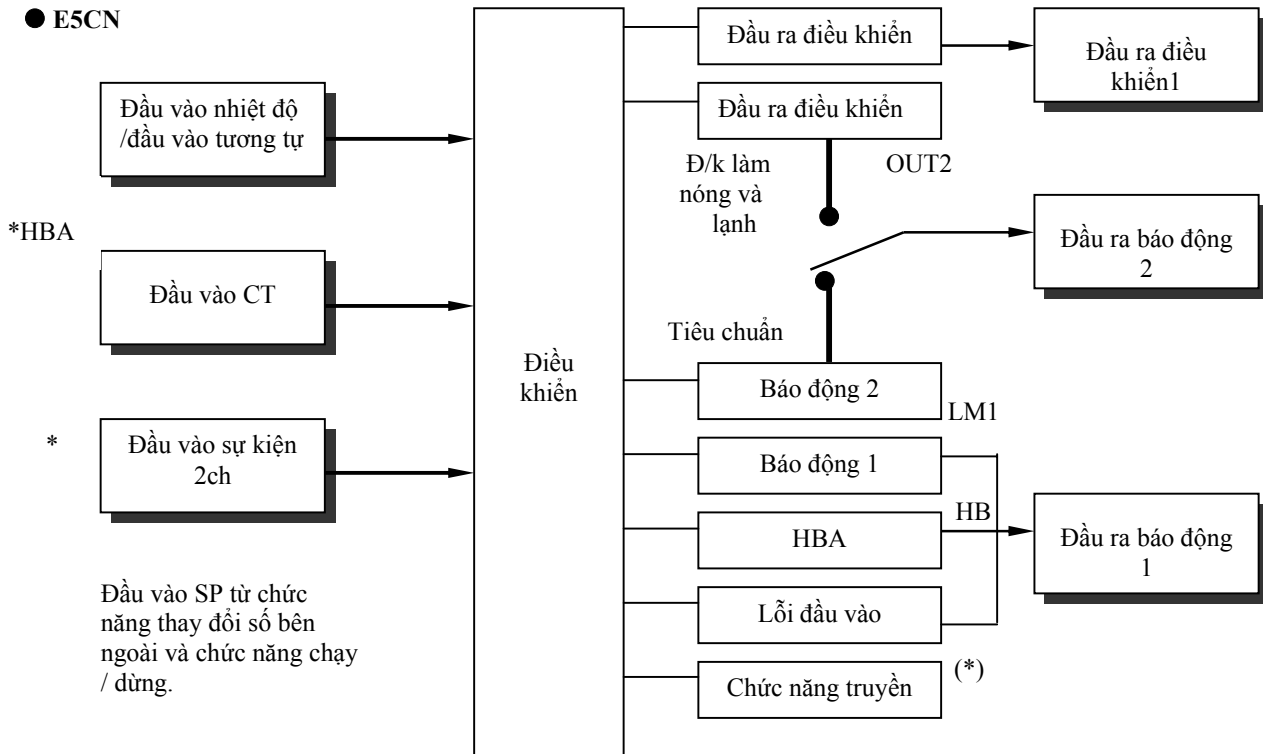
● E5CN

Đầu vào nhiệt độ /đầu vào tương tự

*HBA

Đầu vào CT

*

Đầu vào sự kiện 2ch

Đầu vào SP từ chức năng thay đổi số bên ngoài và chức năng chạy / dừng.

Điều khiển

Đầu ra điều khiển

Đầu ra điều khiển1

Đầu ra điều khiển

Đ/k làm nóng và lạnh

OUT2

Đầu ra báo động 2

Tiêu chuẩn

Báo động 2

LM1

Báo động 1

HB

HBA

Đầu ra báo động 1

Lỗi đầu vào

(*)

Chức năng truyền